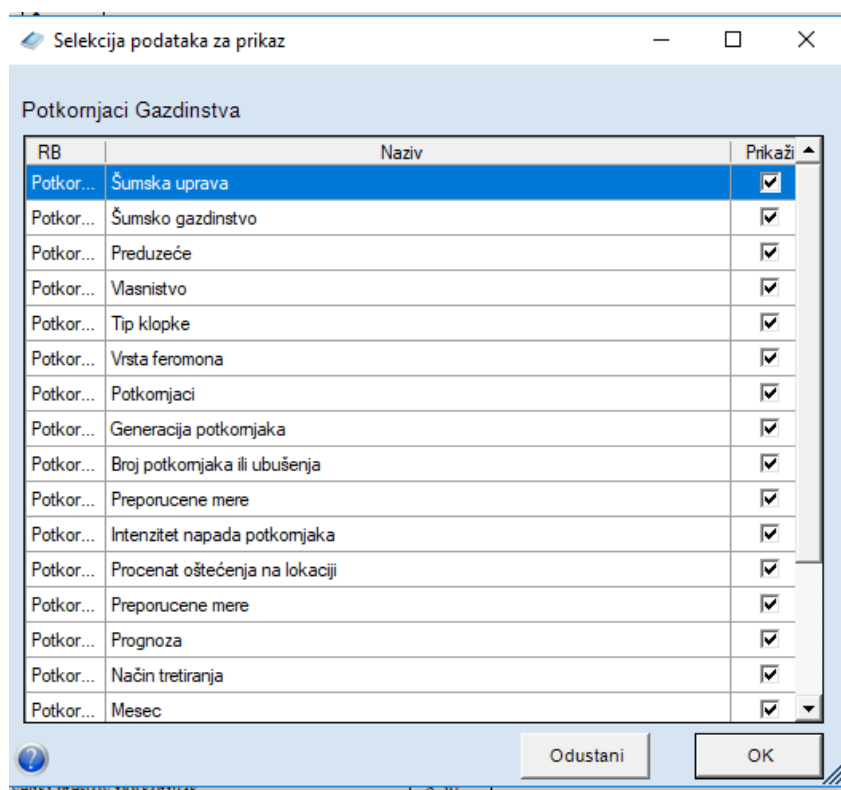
Selekcija podataka za prikaz

Potkornjaci Gazdinstva

| RB | Naziv | Prikaži |
|---|---|---|
| Potkor... | Šumska uprava | ☑ |
| Potkor... | Šumsko gazdinstvo | ☑ |
| Potkor... | Preduzeće | ☑ |
| Potkor... | Vlasnistvo | ☑ |
| Potkor... | Tip klopke | ☑ |
| Potkor... | Vrsta feromona | ☑ |
| Potkor... | Potkornjaci | ☑ |
| Potkor... | Generacija potkornjaka | ☑ |
| Potkor... | Broj potkornjaka ili ubušenja | ☑ |
| Potkor... | Preporucene mere | ☑ |
| Potkor... | Intenzitet napada potkornjaka | ☑ |
| Potkor... | Procenat oštećenja na lokaciji | ☑ |
| Potkor... | Preporucene mere | ☑ |
| Potkor... | Prognoza | ☑ |
| Potkor... | Način tretiranja | ☑ |
| Potkor... | Mesec | ☑ |

Odustani
OK